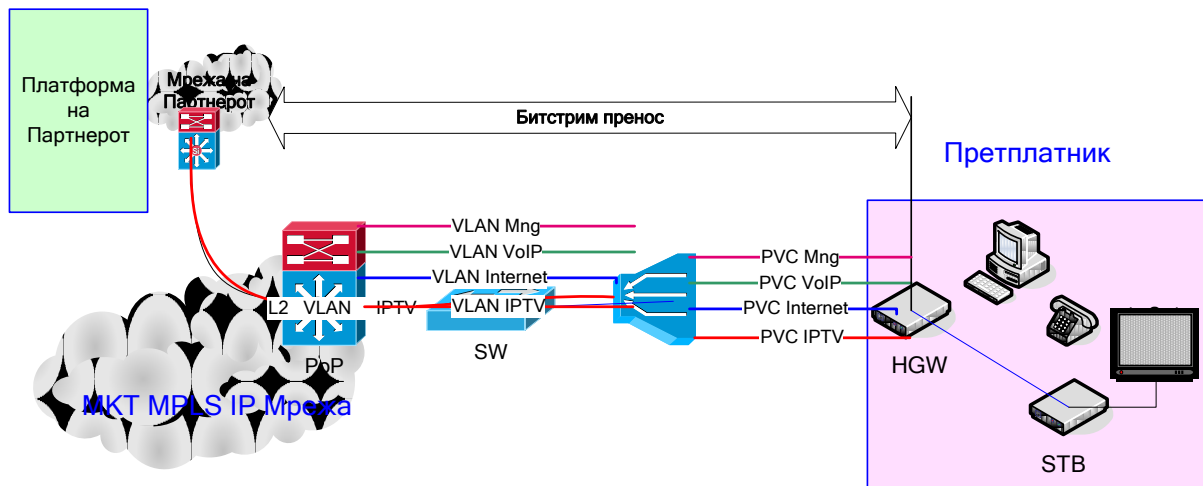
Платформа на Партнерот

Мрежа на Партнерот

Битстрим пренос

Претплатник

VLAN Mng

VLAN VoIP

VLAN Internet

L2 VLAN IPTV

VLAN IPTV

PVC Mng

PVC VoIP

PVC Internet

PVC IPTV

PoP

SW

HGW

STB

МКТ MPLS IP Мрежа